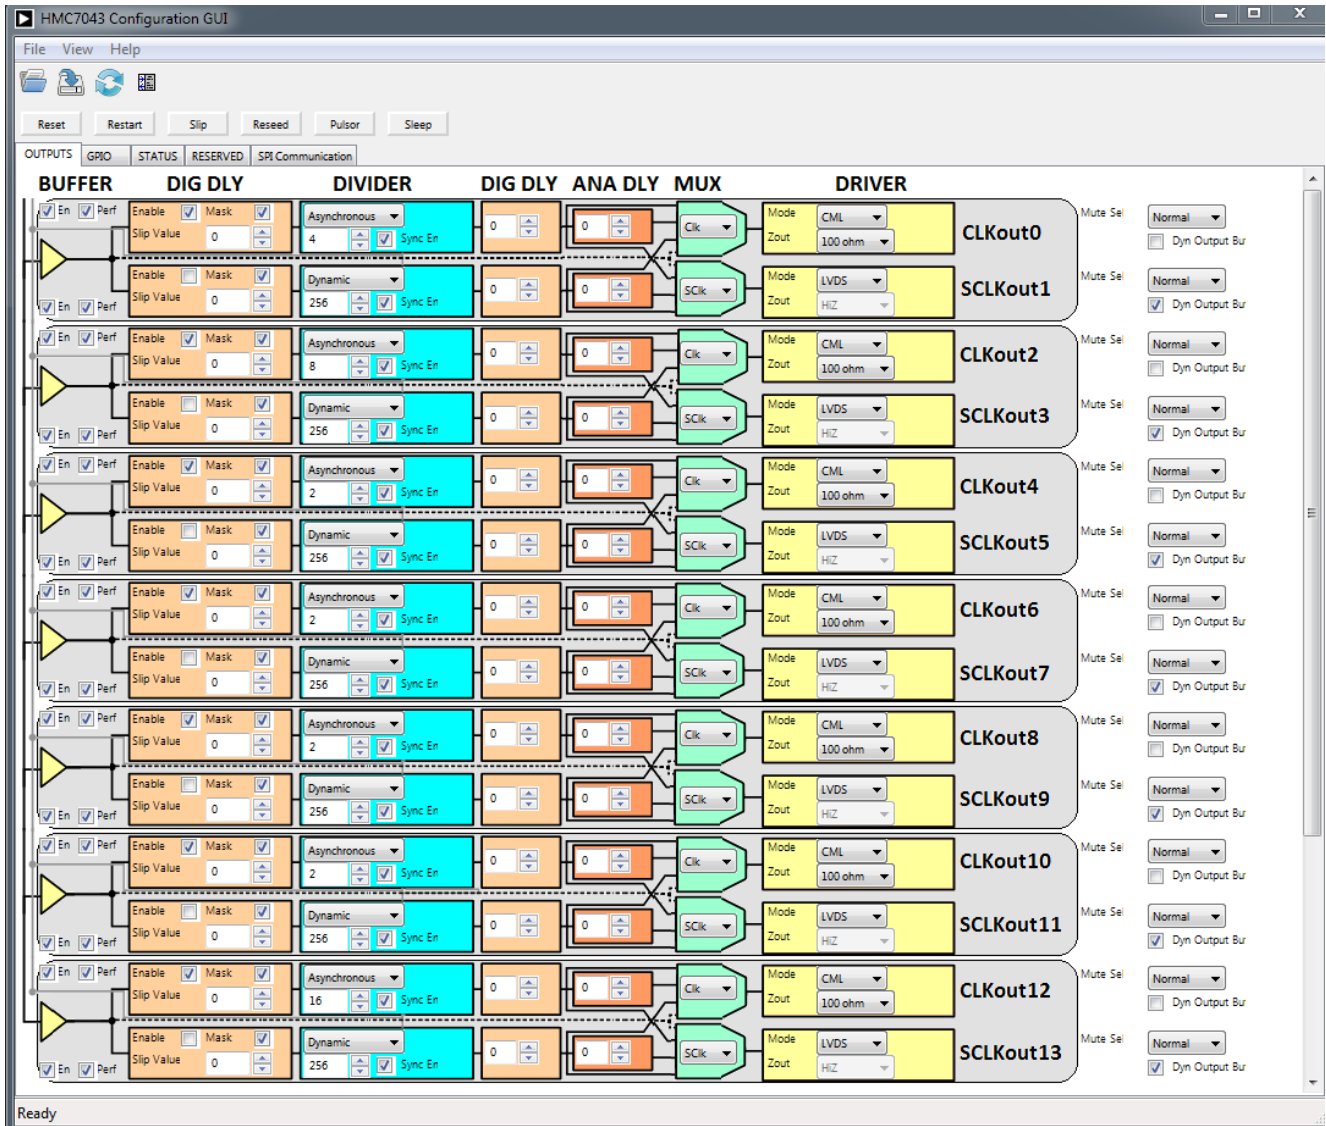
HMC7043 Configuration GUI

File View Help

Reset Restart Slip Reseed Pulsor Sleep

OUTPUTS GPIO STATUS RESERVED SPI Communication

BUFFER DIG DLY DIVIDER DIG DLY ANA DLY MUX DRIVER

En Perf Enable Mask Slip Value 0 Asynchronous 4 Sync En 0 0 Clk Mode CML Zout 100 ohm CLKout0 Mute Sel Normal Dyn Output Bu
En Perf Enable Mask Slip Value 0 Dynamic 256 Sync En 0 0 SClk Mode LVDS Zout HIZ SCLKout1 Mute Sel Normal Dyn Output Bu

En Perf Enable Mask Slip Value 0 Asynchronous 8 Sync En 0 0 Clk Mode CML Zout 100 ohm CLKout2 Mute Sel Normal Dyn Output Bu
En Perf Enable Mask Slip Value 0 Dynamic 256 Sync En 0 0 SClk Mode LVDS Zout HIZ SCLKout3 Mute Sel Normal Dyn Output Bu

En Perf Enable Mask Slip Value 0 Asynchronous 2 Sync En 0 0 Clk Mode CML Zout 100 ohm CLKout4 Mute Sel Normal Dyn Output Bu
En Perf Enable Mask Slip Value 0 Dynamic 256 Sync En 0 0 SClk Mode LVDS Zout HIZ SCLKout5 Mute Sel Normal Dyn Output Bu

En Perf Enable Mask Slip Value 0 Asynchronous 2 Sync En 0 0 Clk Mode CML Zout 100 ohm CLKout6 Mute Sel Normal Dyn Output Bu
En Perf Enable Mask Slip Value 0 Dynamic 256 Sync En 0 0 SClk Mode LVDS Zout HIZ SCLKout7 Mute Sel Normal Dyn Output Bu

En Perf Enable Mask Slip Value 0 Asynchronous 2 Sync En 0 0 Clk Mode CML Zout 100 ohm CLKout8 Mute Sel Normal Dyn Output Bu
En Perf Enable Mask Slip Value 0 Dynamic 256 Sync En 0 0 SClk Mode LVDS Zout HIZ SCLKout9 Mute Sel Normal Dyn Output Bu

En Perf Enable Mask Slip Value 0 Asynchronous 2 Sync En 0 0 Clk Mode CML Zout 100 ohm CLKout10 Mute Sel Normal Dyn Output Bu
En Perf Enable Mask Slip Value 0 Dynamic 256 Sync En 0 0 SClk Mode LVDS Zout HIZ SCLKout11 Mute Sel Normal Dyn Output Bu

En Perf Enable Mask Slip Value 0 Asynchronous 16 Sync En 0 0 Clk Mode CML Zout 100 ohm CLKout12 Mute Sel Normal Dyn Output Bu
En Perf Enable Mask Slip Value 0 Dynamic 256 Sync En 0 0 SClk Mode LVDS Zout HIZ SCLKout13 Mute Sel Normal Dyn Output Bu

Ready